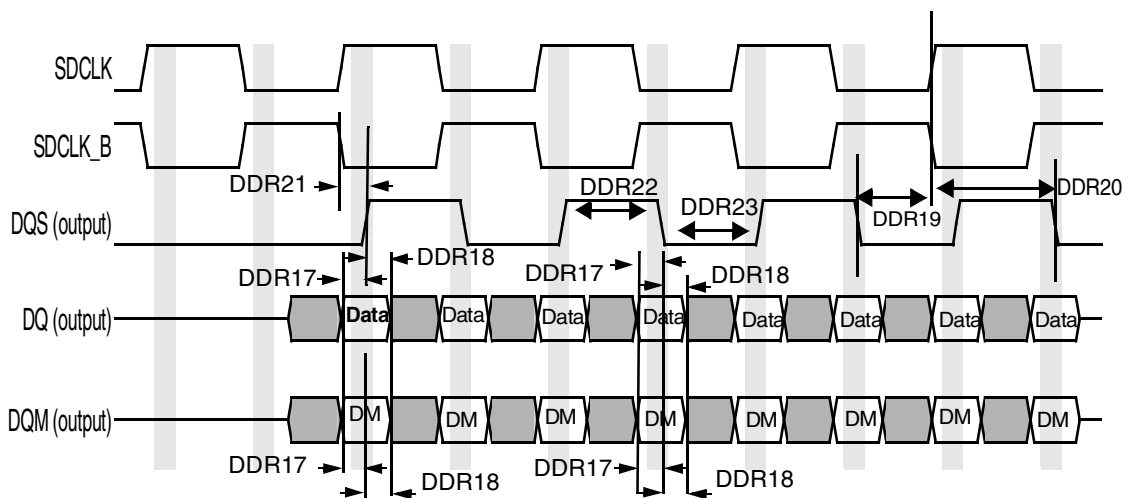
SDCLK

SDCLK_B

DDR21

DDR22

DDR23

DDR20

DQS (output)

DDR19

DDR18

DDR17

DDR17

DDR18

DQ (output)

Data Data Data Data Data Data Data Data

DQM (output)

DM DM DM DM DM DM DM DM

DDR17

DDR17

DDR18

DDR18